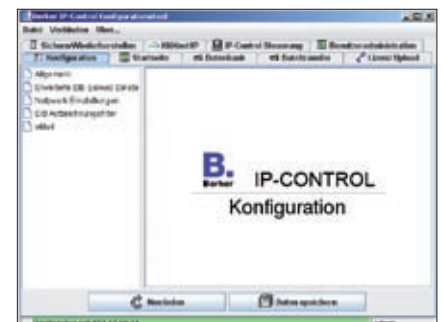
Berker IP-Control Konfigurationstool
Datei Verbindung Hilfe
Sichern/Wiederherstellen | RIS/IP | IP-Control Steuerung | Benutzeradministration
Konfiguration | Startseite | Datenbank | Datentransfer | License Upload
Allgemein
Erweiterte EIB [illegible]
Netzwerk Einstellungen
EIB Adressierung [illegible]
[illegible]
B. Berker IP-CONTROL
Konfiguration
Neu laden
Daten speichern